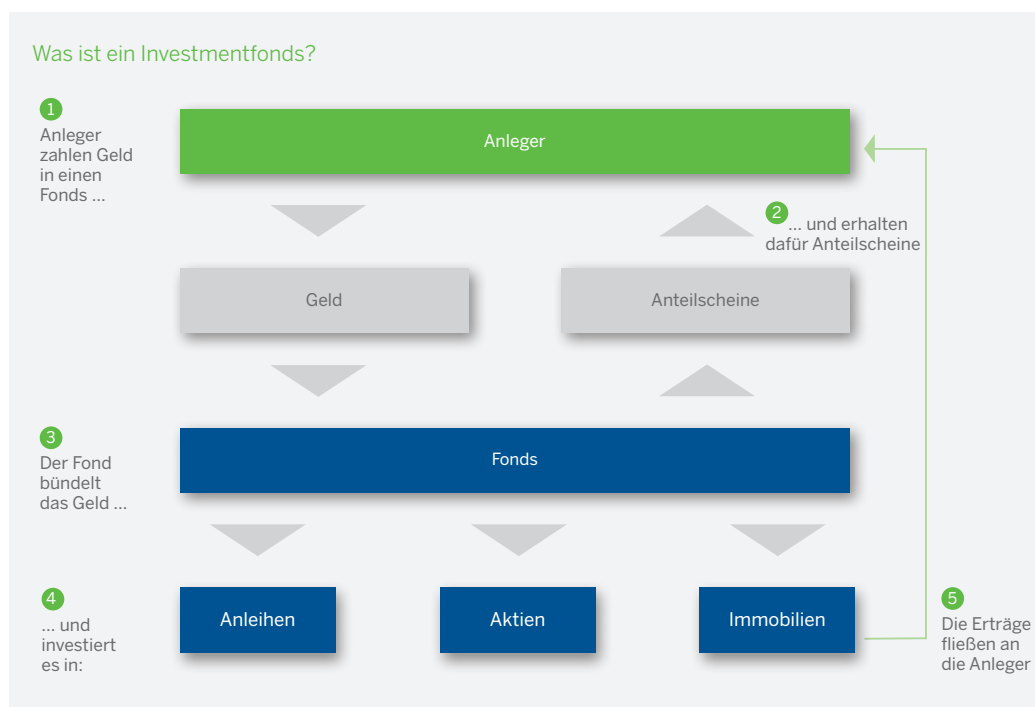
Was ist ein Investmentfonds?

1
Anleger zahlen Geld in einen Fonds …

Anleger

2
… und erhalten dafür Anteilscheine

Geld

Anteilscheine

3
Der Fond bündelt das Geld …

Fonds

4
… und investiert es in:

Anleihen

Aktien

Immobilien

5
Die Erträge fließen an die Anleger